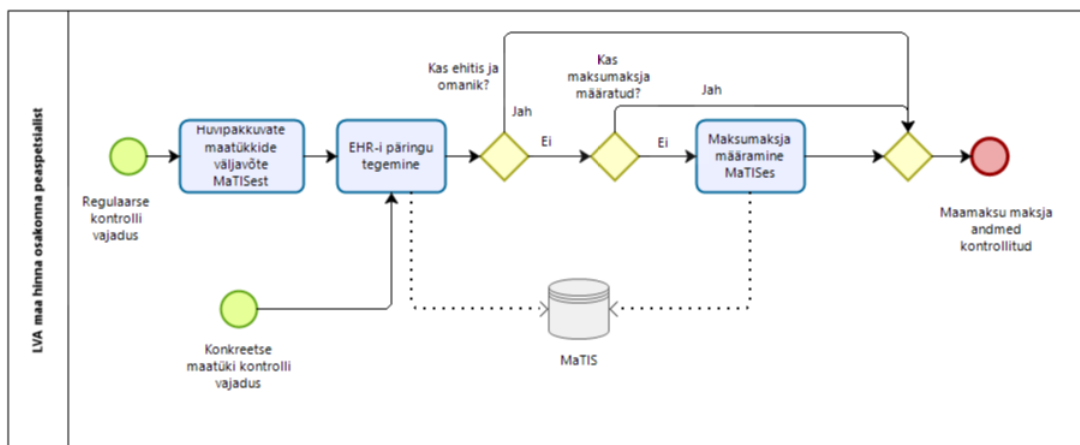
LVA maa hinna osakonna peaspetsialist

Regulaarse kontrolli vajadus

Huvipakkuvate maatükkide väljavõte MaTISest

EHR-i päringu tegemine

Kas ehitis ja omanik?

Jah

Ei

Kas maksumaksja määratud?

Jah

Ei

Maksumaksja määramine MaTISes

Maamaksu maksja andmed kontrollitud

Konkreetse maatüki kontrolli vajadus

MaTIS